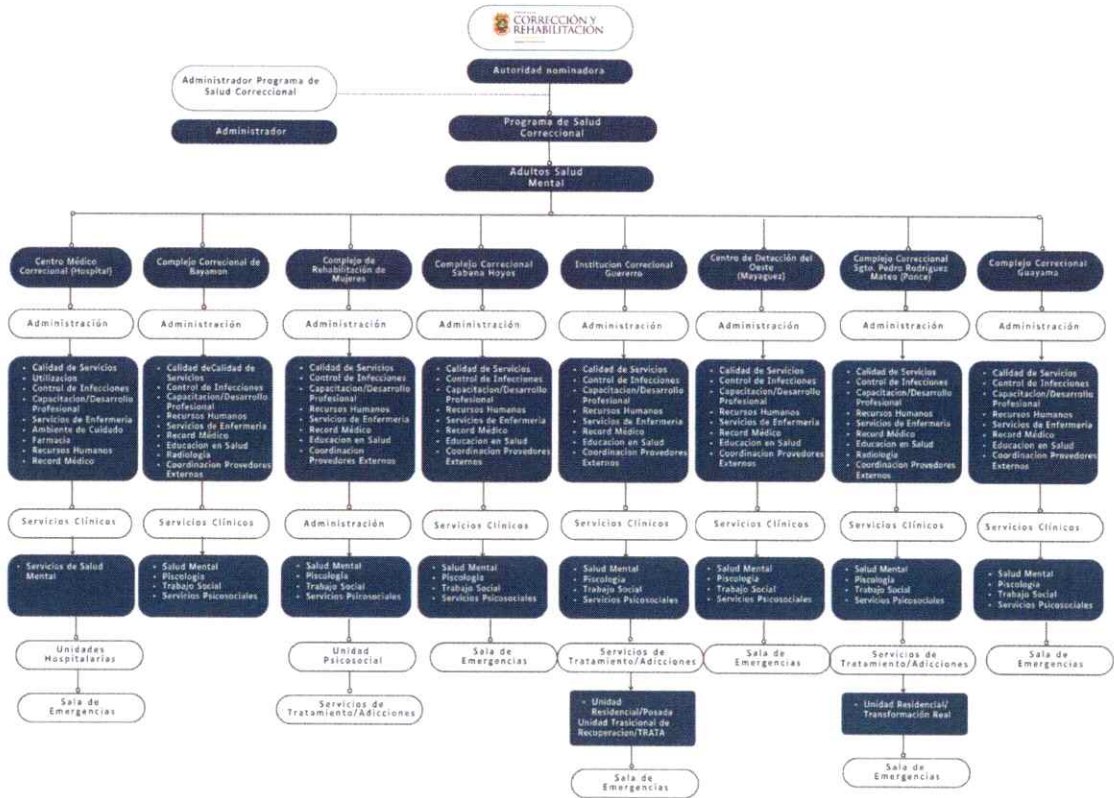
CORRECCIÓN Y REHABILITACIÓN

Autoridad nominadora

Administrador Programa de Salud Correccional

Administrador

Programa de Salud Correccional

Adultos Salud Mental

Centro Médico Correcional (Hospital)

Administración

- Calidad de Servicios
- Utilizacion
- Control de Infecciones
- Capacitacion/Desarrollo Profesional
- Servicios de Enfermeria
- Ambiente de Cuidado
- Farmacia
- Recursos Humanos
- Record Médico

Servicios Clínicos

- Servicios de Salud Mental

Unidades Hospitalarias

Sala de Emergencias

Complejo Correcional de Bayamon

Administración

- Calidad deCalidad de Servicios
- Control de Infecciones
- Capacitacion/Desarrollo Profesional
- Recursos Humanos
- Servicios de Enfermeria
- Record Médico
- Educacion en Salud
- Radiologia
- Coordinacion Proveedores Externos

Servicios Clínicos

- Salud Mental
- Psicologia
- Trabajo Social
- Servicios Psicosociales

Complejo de Rehabilitación de Mujeres

Administración

- Calidad de Servicios
- Control de Infecciones
- Capacitacion/Desarrollo Profesional
- Recursos Humanos
- Servicios de Enfermeria
- Record Médico
- Educacion en Salud
- Coordinacion Proveedores Externos

Administración

- Salud Mental
- Psicologia
- Trabajo Social
- Servicios Psicosociales

Unidad Psicosocial

Servicios de Tratamiento/Adicciones

Complejo Correcional Sabana Hoyos

Administración

- Calidad de Servicios
- Control de Infecciones
- Capacitacion/Desarrollo Profesional
- Recursos Humanos
- Servicios de Enfermeria
- Record Médico
- Educacion en Salud
- Coordinacion Proveedores Externos

Servicios Clínicos

- Salud Mental
- Psicologia
- Trabajo Social
- Servicios Psicosociales

Sala de Emergencias

Institucion Correcional Guerrero

Administración

- Calidad de Servicios
- Control de Infecciones
- Capacitacion/Desarrollo Profesional
- Recursos Humanos
- Servicios de Enfermeria
- Record Médico
- Educacion en Salud
- Coordinacion Proveedores Externos

Servicios Clínicos

- Salud Mental
- Psicologia
- Trabajo Social
- Servicios Psicosociales

Servicios de Tratamiento/Adicciones

- Unidad Residencial/Posada
Unidad Trasicional de Recuperacion/TRATA

Sala de Emergencias

Centro de Detacción del Oeste (Mayaguez)

Administración

- Calidad de Servicios
- Control de Infecciones
- Capacitacion/Desarrollo Profesional
- Recursos Humanos
- Servicios de Enfermeria
- Record Médico
- Educacion en Salud
- Coordinacion Proveedores Externos

Servicios Clínicos

- Salud Mental
- Psicologia
- Trabajo Social
- Servicios Psicosociales

Sala de Emergencias

Complejo Correccional Sgto. Pedro Rodriguez Mateo (Ponce)

Administración

- Calidad de Servicios
- Control de Infecciones
- Capacitacion/Desarrollo Profesional
- Recursos Humanos
- Servicios de Enfermeria
- Record Médico
- Educacion en Salud
- Radiologia
- Coordinacion Proveedores Externos

Servicios Clínicos

- Salud Mental
- Psicologia
- Trabajo Social
- Servicios Psicosociales

Servicios de Tratamiento/Adicciones

- Unidad Residencial/ Transformación Real

Sala de Emergencias

Complejo Correcional Guayama

Administración

- Calidad de Servicios
- Control de Infecciones
- Capacitacion/Desarrollo Profesional
- Recursos Humanos
- Servicios de Enfermeria
- Record Médico
- Educacion en Salud
- Coordinacion Proveedores Externos

Servicios Clínicos

- Salud Mental
- Psicologia
- Trabajo Social
- Servicios Psicosociales

Sala de Emergencias